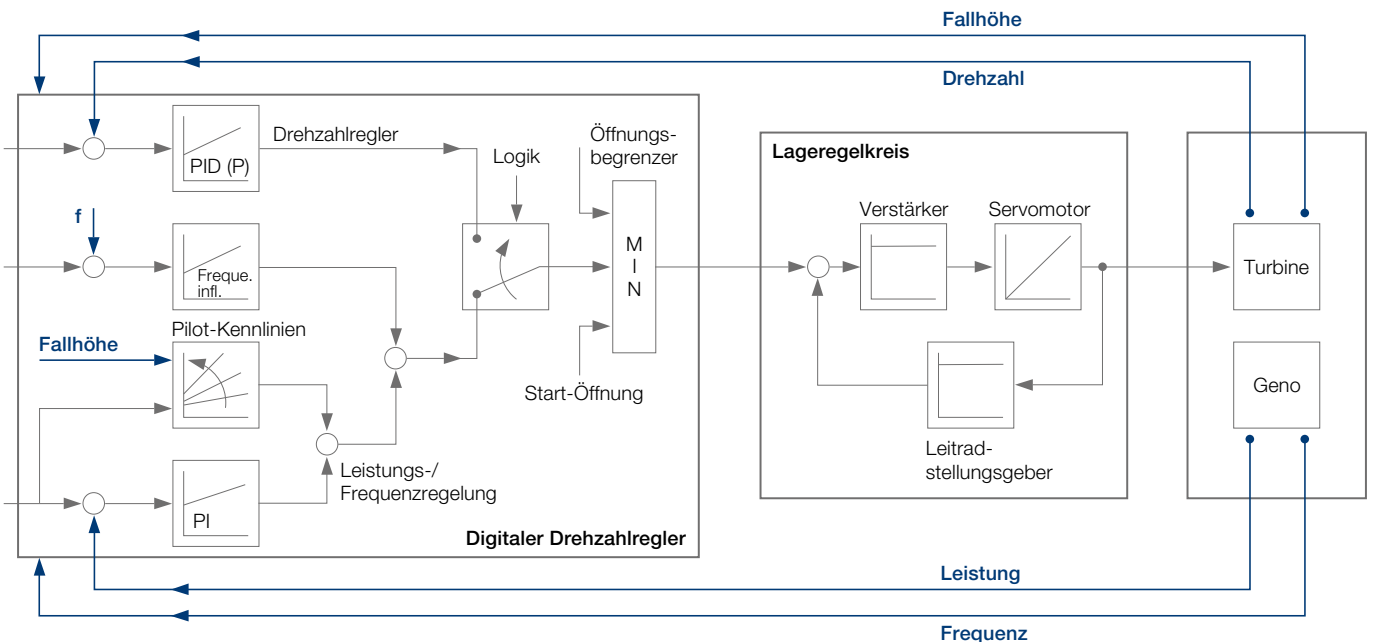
Fallhöhe

Drehzahl

PID (P)

Drehzahlregler

Logik

Öffnungsbegrenzer

Lageregelkreis

f

Freque. infl.

M I N

Verstärker

Servomotor

Turbine

Fallhöhe

Pilot-Kennlinien

Start-Öffnung

Geno

Leitradstellungsgeber

PI

Leistungs-/ Frequenzregelung

Digitaler Drehzahlregler

Leistung

Frequenz